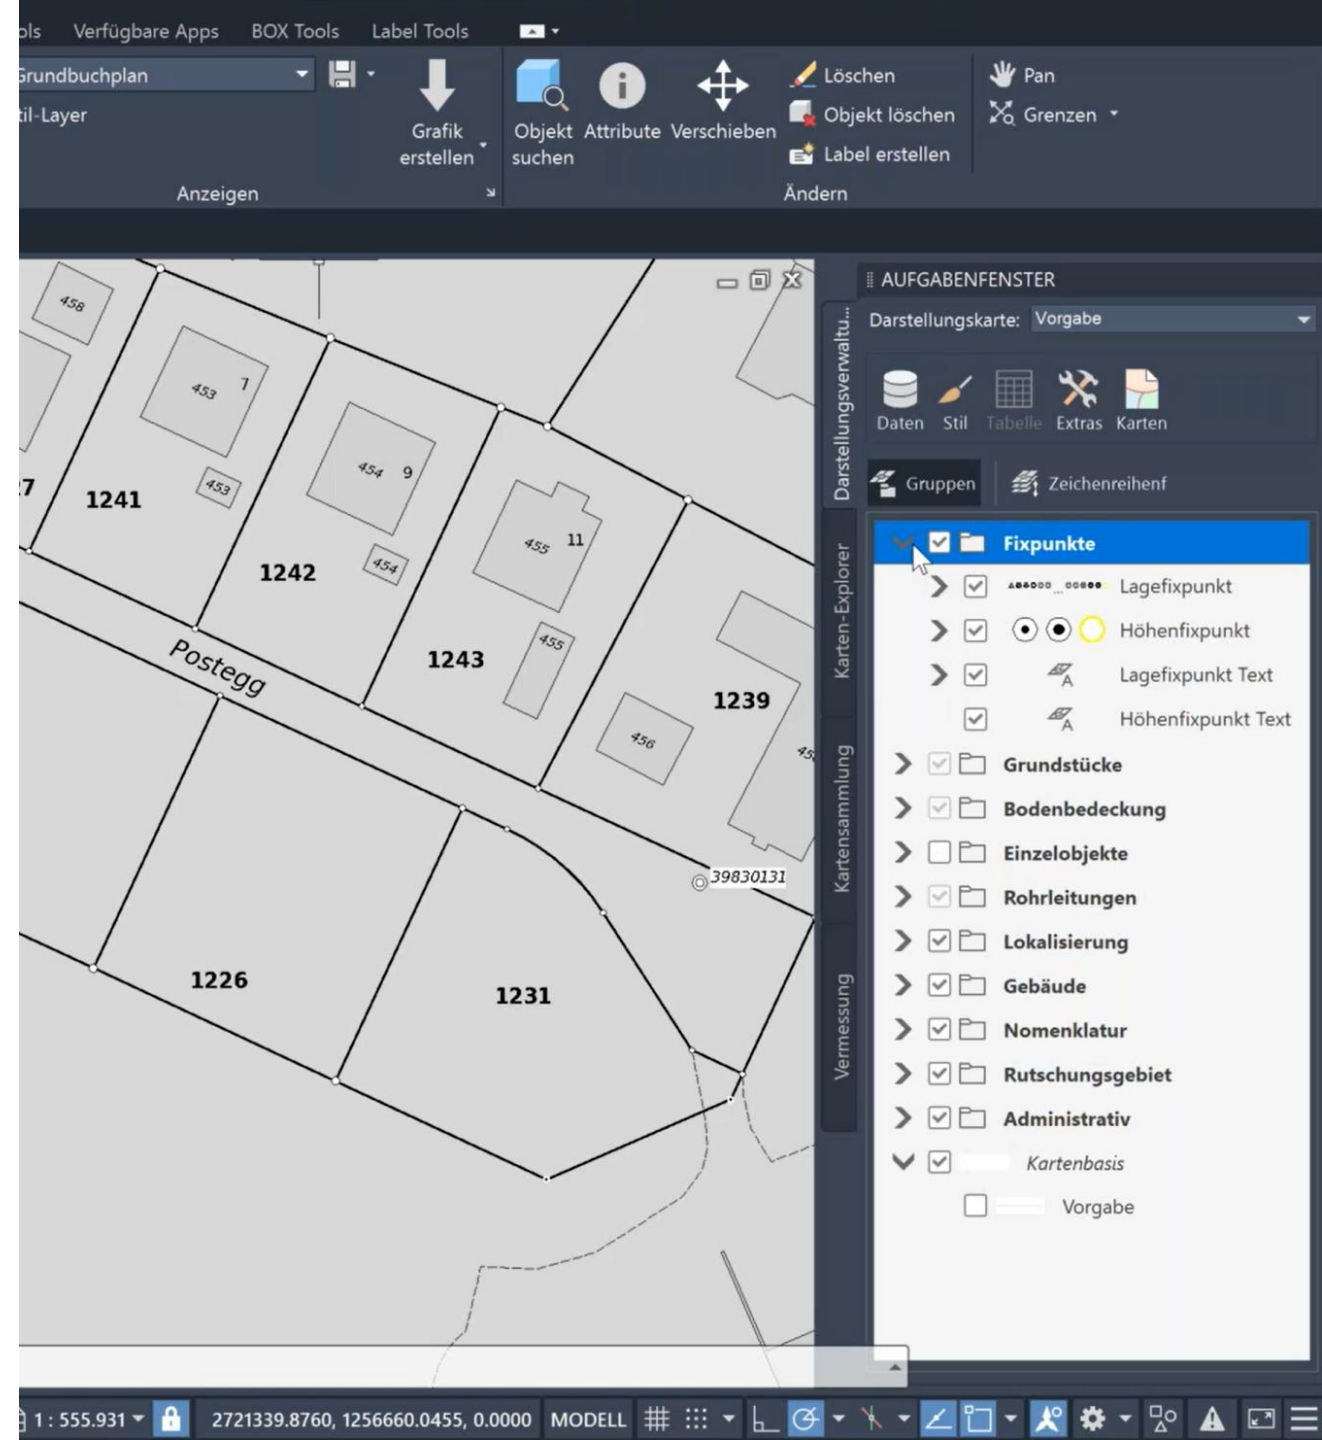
ols Verfügbare Apps BOX Tools Label Tools

Grundbuchplan
til-Layer
Grafik erstellen
Anzeigen
Objekt suchen Attribute Verschieben
Löschen
Objekt löschen
Label erstellen
Pan
Grenzen
Ändern

458
453 7
453
454 9
454
455 11
455
456
45
7
1241
1242
1243
1239
Postegg
39830131
1226
1231

AUFGABENFENSTER
Darstellungskarte: Vorgabe
Daten Stil Tabelle Extras Karten
Gruppen Zeichenreihenf
Darstellungsverwaltu...
Karten-Explorer
Kartensammlung
Vermessung
Fixpunkte
Lagefixpunkt
Höhenfixpunkt
Lagefixpunkt Text
Höhenfixpunkt Text
Grundstücke
Bodenbedeckung
Einzelobjekte
Rohrleitungen
Lokalisierung
Gebäude
Nomenklatur
Rutschungsgebiet
Administrativ
Kartenbasis
Vorgabe

1 : 555.931 2721339.8760, 1256660.0455, 0.0000 MODELL